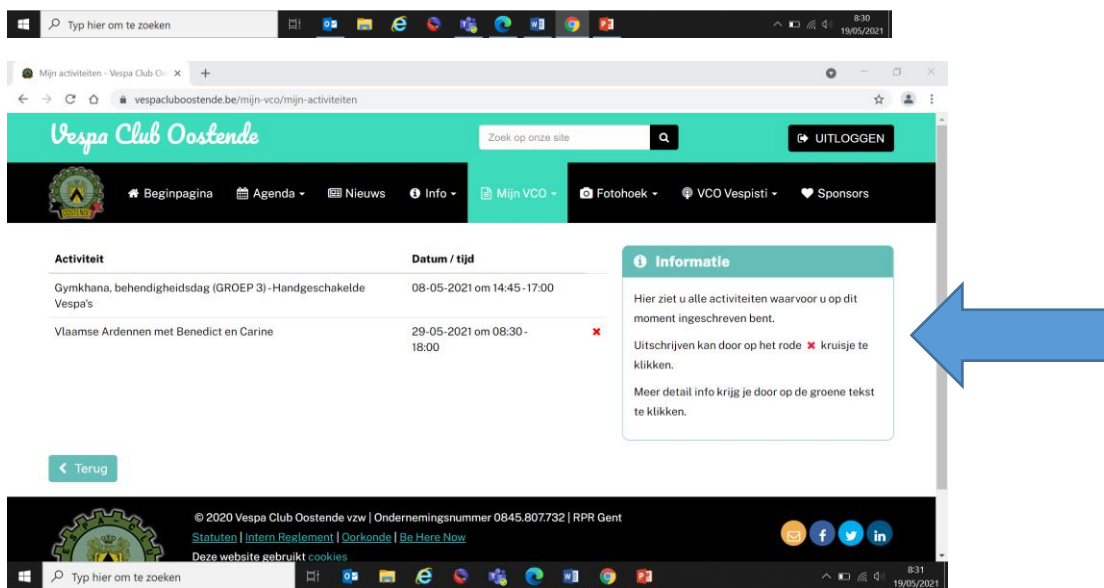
Typ hier om te zoeken

8:30
19/05/2021

Mijn activiteiten - Vespa Club Oo ×

vespacluboostende.be/mijn-vco/mijn-activiteiten

Vespa Club Oostende

Zoek op onze site

UITLOGGEN

Beginpagina
Agenda
Nieuws
Info
Mijn VCO
Fotohoek
VCO Vespisti
Sponsors

| Activiteit | Datum / tijd | |
|---|---|---|
| Gymkhana, behendigheidsdag (GROEP 3) - Handgeschakelde Vespa's | 08-05-2021 om 14:45 - 17:00 | |
| Vlaamse Ardennen met Benedict en Carine | 29-05-2021 om 08:30 - 18:00 | ✖ |

Informatie

Hier ziet u alle activiteiten waarvoor u op dit moment ingeschreven bent.

Uitschrijven kan door op het rode ✖ kruisje te klikken.

Meer detail info krijg je door op de groene tekst te klikken.

Terug

© 2020 Vespa Club Oostende vzw | Ondernemingsnummer 0845.807.732 | RPR Gent

Statuten | Intern Reglement | Oorkonde | Be Here Now

Deze website gebruikt cookies

Typ hier om te zoeken

8:31
19/05/2021